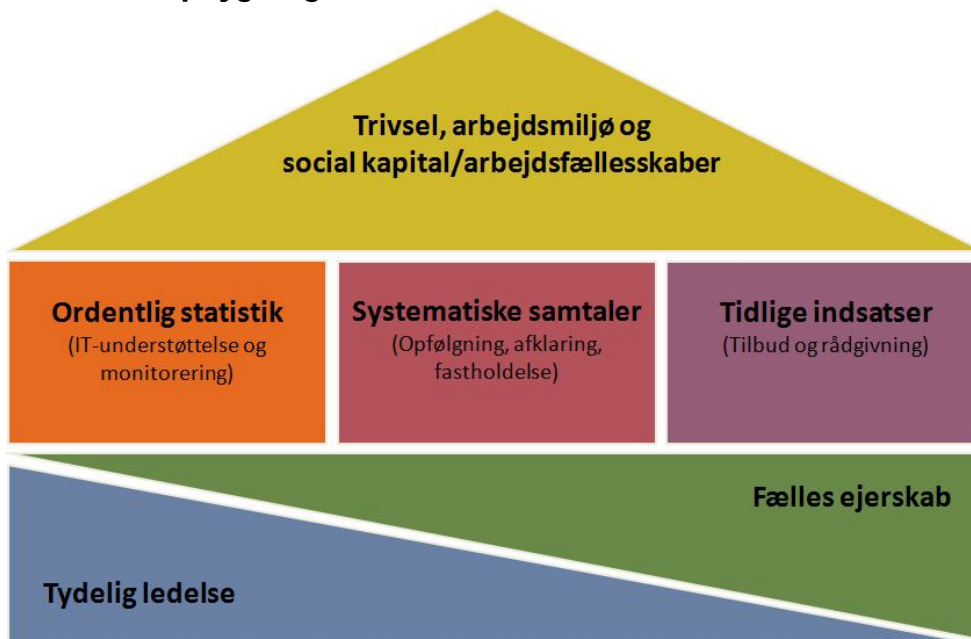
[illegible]

Trivsel, arbejdsmiljø og social kapital/arbejdsfællesskaber

Ordentlig statistik
(IT-understøttelse og monitorering)

Systematiske samtaler
(Opfølgning, afklaring, fastholdelse)

Tidlige indsatser
(Tilbud og rådgivning)

Fælles ejerskab

Tydelig ledelse